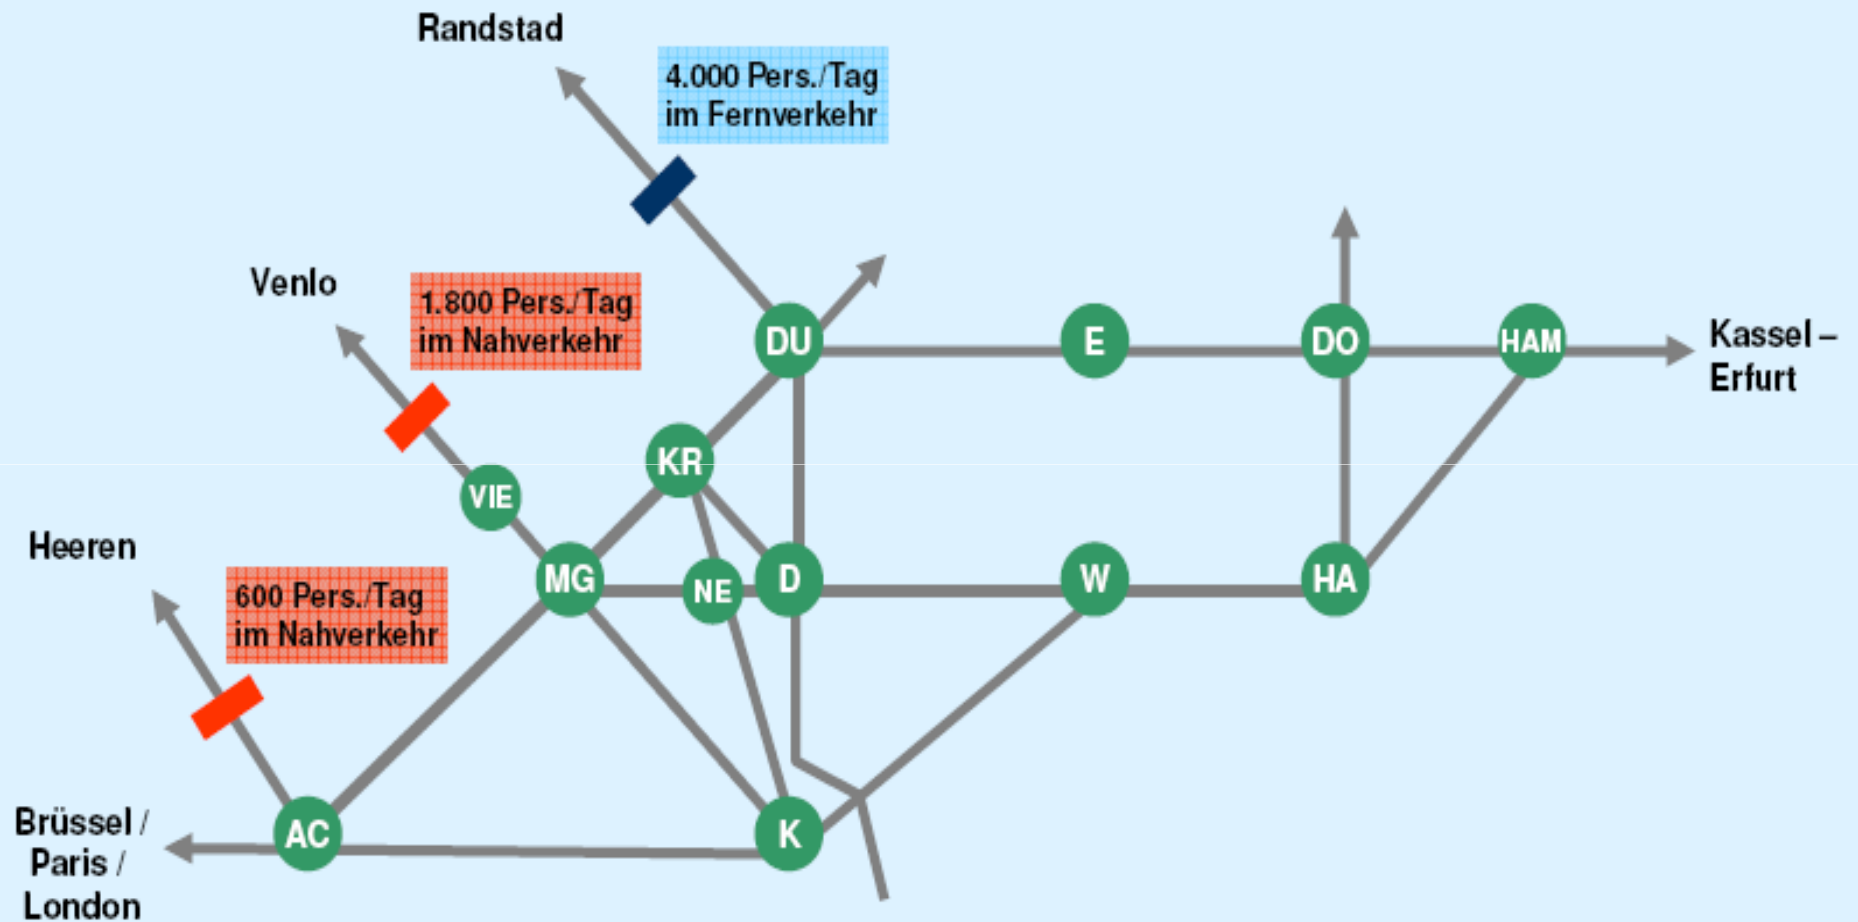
Randstad

4.000 Pers./Tag
im Fernverkehr

Venlo

1.800 Pers./Tag
im Nahverkehr

DU

E

DO

HAM

Kassel – Erfurt

KR

VIE

Heeren

600 Pers./Tag
im Nahverkehr

MG

NE

D

W

HA

Brüssel / Paris / London

AC

K